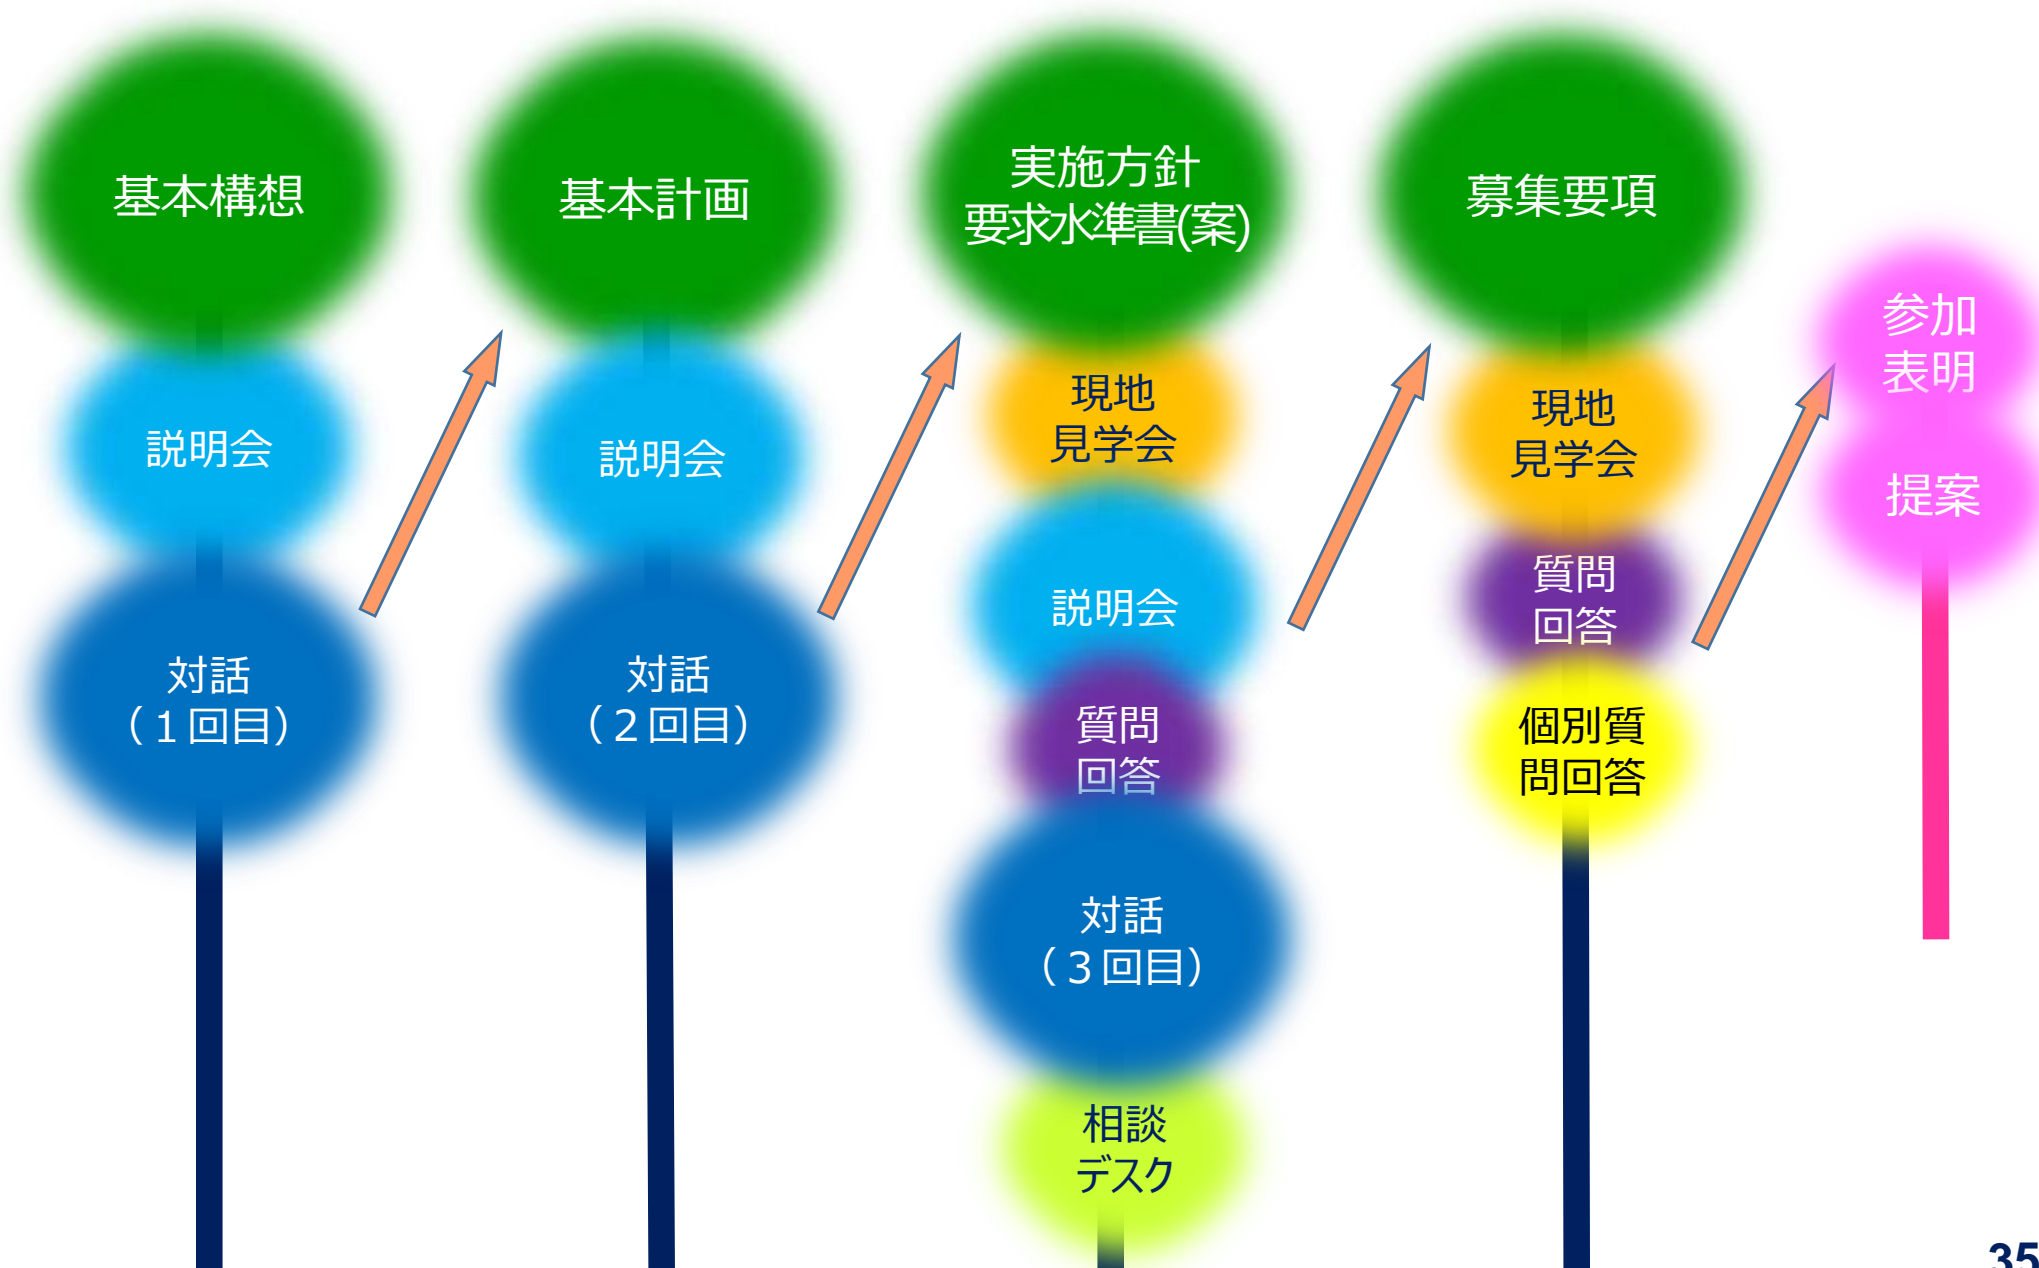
基本構想

説明会

対話
（１回目）

基本計画

説明会

対話
（２回目）

実施方針
要求水準書(案)

現地
見学会

説明会

質問
回答

対話
（３回目）

相談
デスク

募集要項

現地
見学会

質問
回答

個別質
問回答

参加
表明

提案

35